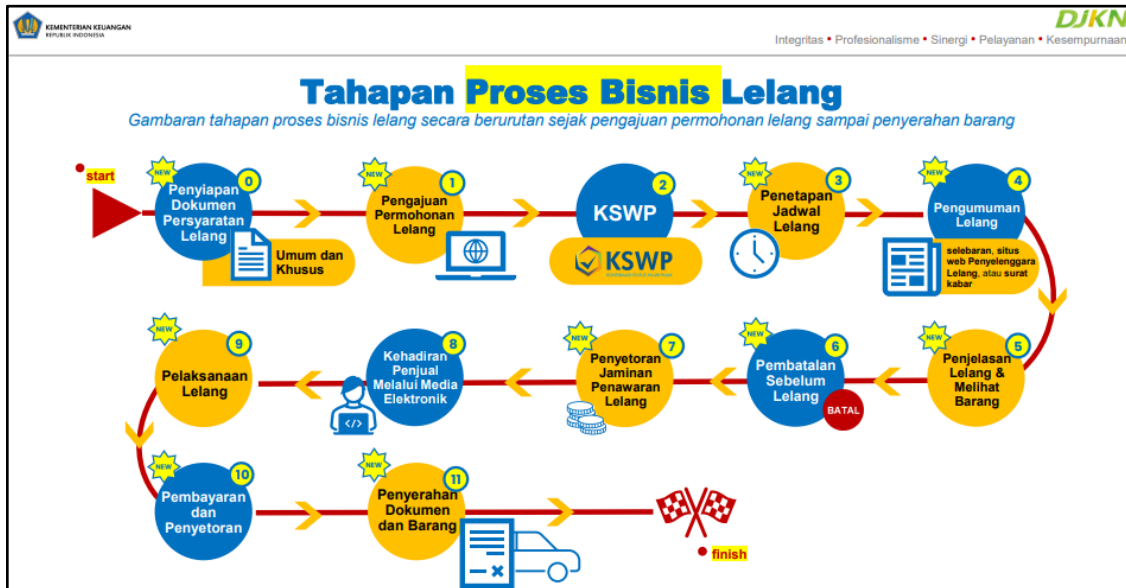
KEMENTERIAN KEUANGAN
REPUBLIK INDONESIA

DJKN

Integritas • Profesionalisme • Sinergi • Pelayanan • Kesempurnaan

Tahapan Proses Bisnis Lelang

Gambaran tahapan proses bisnis lelang secara berurutan sejak pengajuan permohonan lelang sampai penyerahan barang

start

NEW
0
Penyiapan Dokumen Persyaratan Lelang

Umum dan Khusus

NEW
1
Pengajuan Permohonan Lelang

2
KSWP

KSWP

NEW
3
Penetapan Jadwal Lelang

NEW
4
Pengumuman Lelang

selebaran, situs web Penyelenggara Lelang, atau surat kabar

NEW
5
Penjelasan Lelang & Melihat Barang

NEW
6
Pembatalan Sebelum Lelang

BATAL

NEW
7
Penyetoran Jaminan Penawaran Lelang

8
Kehadiran Penjual Melalui Media Elektronik

NEW
9
Pelaksanaan Lelang

NEW
10
Pembayaran dan Penyetoran

NEW
11
Penyerahan Dokumen dan Barang

finish